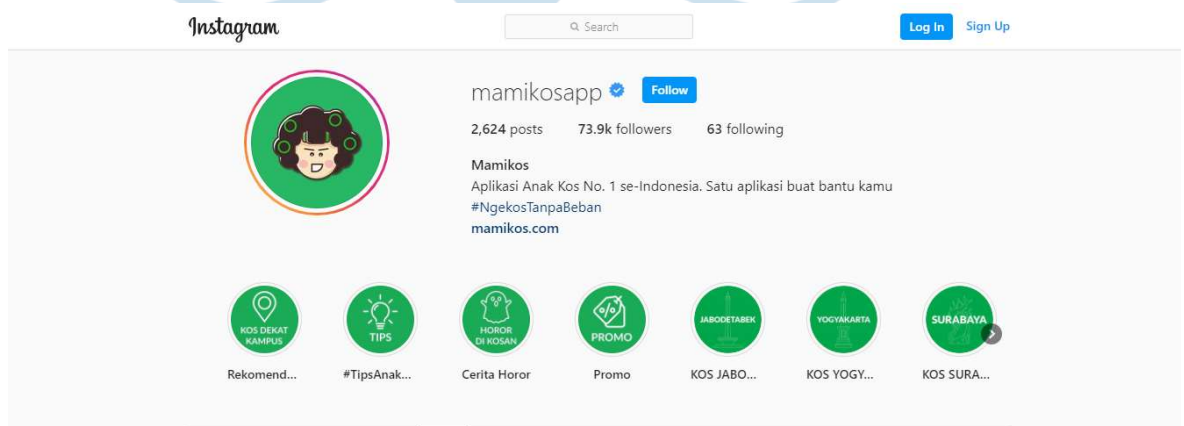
Instagram

Search

Log In Sign Up

mamikosapp Follow

2,624 posts 73.9k followers 63 following

Mamikos
Aplikasi Anak Kos No. 1 se-Indonesia. Satu aplikasi buat bantu kamu
#NgekosTanpaBeban
mamikos.com

KOS DEKAT KAMPUS
Rekomend...

TIPS
#TipsAnak...

HOROR DI KOSAN
Cerita Horor

PROMO
Promo

JABODETABEK
KOS JABO...

YOGYAKARTA
KOS YOGY...

SURABAYA
KOS SURA...